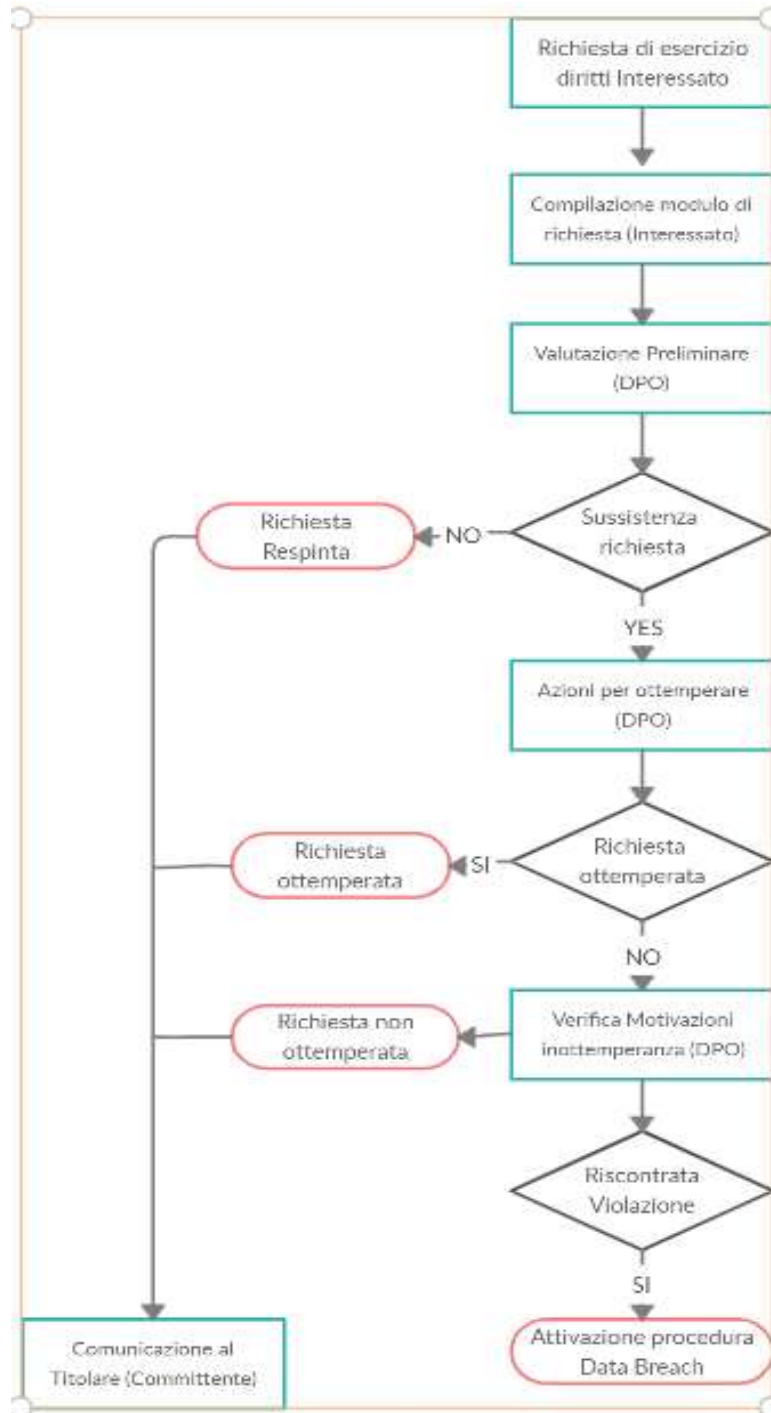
Richiesta di esercizio diritti Interessato

Compilazione modulo di richiesta (Interessato)

Valutazione Preliminare (DPO)

Sussistenza richiesta

NO

Richiesta Respinta

YES

Azioni per ottemperare (DPO)

Richiesta ottemperata

SI

Richiesta ottemperata

NO

Verifica Motivazioni inottemperanza (DPO)

Richiesta non ottemperata

Riscontrata Violazione

SI

Attivazione procedura Data Breach

Comunicazione al Titolare (Committente)